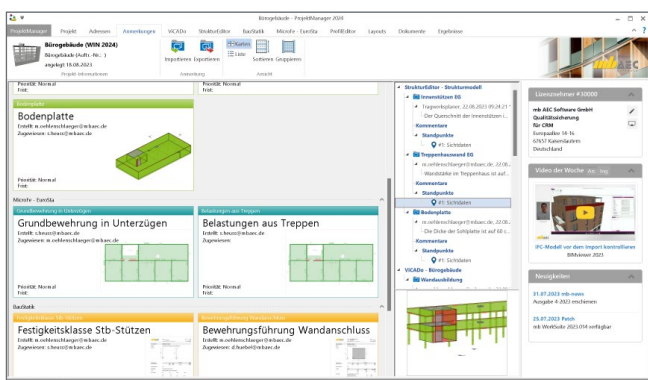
Bürogebäude - ProjektManager 2024

ProjektManager | Projekt | Adressen | Anmerkungen | ViCADo | StrukturEditor | BauStatik | MicroFe - EuroSta | ProfilEditor | Layouts | Dokumente | Ergebnisse

Bürogebäude (WIN 2024)
Bürogebäude (Auftr.-Nr.: )
angelegt: 18.08.2023
Projekt-Informationen

Importieren | Exportieren
Anmerkung
Kacheln | Liste | Sortieren | Gruppieren
Ansicht

Priorität: Normal
Frist:

Priorität: Normal
Frist:

Bodenplatte
Bodenplatte
Erstellt: m.oehlenschlaeger@mbaec.de
Zugewiesen: c.heuer@mbaec.de

Priorität: Normal
Frist:

MicroFe - EuroSta

Grundbewehrung in Unterzügen
Grundbewehrung in Unterzügen
Erstellt: m.oehlenschlaeger@mbaec.de
Zugewiesen: c.heuer@mbaec.de

Priorität: Normal
Frist:

Belastungen aus Treppen
Belastungen aus Treppen
Erstellt: c.heuer@mbaec.de
Zugewiesen:

Priorität: Normal
Frist:

BauStatik

Festigkeitsklasse Stb-Stützen
Festigkeitsklasse Stb-Stützen
Erstellt: m.oehlenschlaeger@mbaec.de
Zugewiesen: c.heuer@mbaec.de

Bewehrungsführung Wandanschluss
Bewehrungsführung Wandanschluss
Erstellt: m.oehlenschlaeger@mbaec.de
Zugewiesen: d.harbst@mbaec.de

StrukturEditor - Strukturmodell
Innenstützen EG
Tragwerksplaner: 22.08.2023 09:24:21
Der Querschnitt der Innenstützen i...
Kommentare
Standpunkte
#1: Sichtdaten
Treppenhauswand EG
m.oehlenschlaeger@mbaec.de: 22.08....
Wandstärke im Treppenhaus ist auf ...
Kommentare
Standpunkte
#1: Sichtdaten
Bodenplatte
m.oehlenschlaeger@mbaec.de: 22.08....
Die Dicke der Sohlplatte ist auf 60 c...
Kommentare
Standpunkte
#1: Sichtdaten
ViCADo - Bürogebäude
Wandausbildung

mb AEC

Lizenznehmer #30000
mb AEC Software GmbH
Qualitätssicherung
für CRM
Europaallee 14-16
67657 Kaiserslautern
Deutschland

Video der Woche
IFC-Modell vor dem Import kontrollieren
BIMkeiner 2023

Neuigkeiten
31.07.2023 mb-news
Ausgabe 4-2023 erschienen
25.07.2023 Patch
mb WorkSuite 2023.014 verfügbar